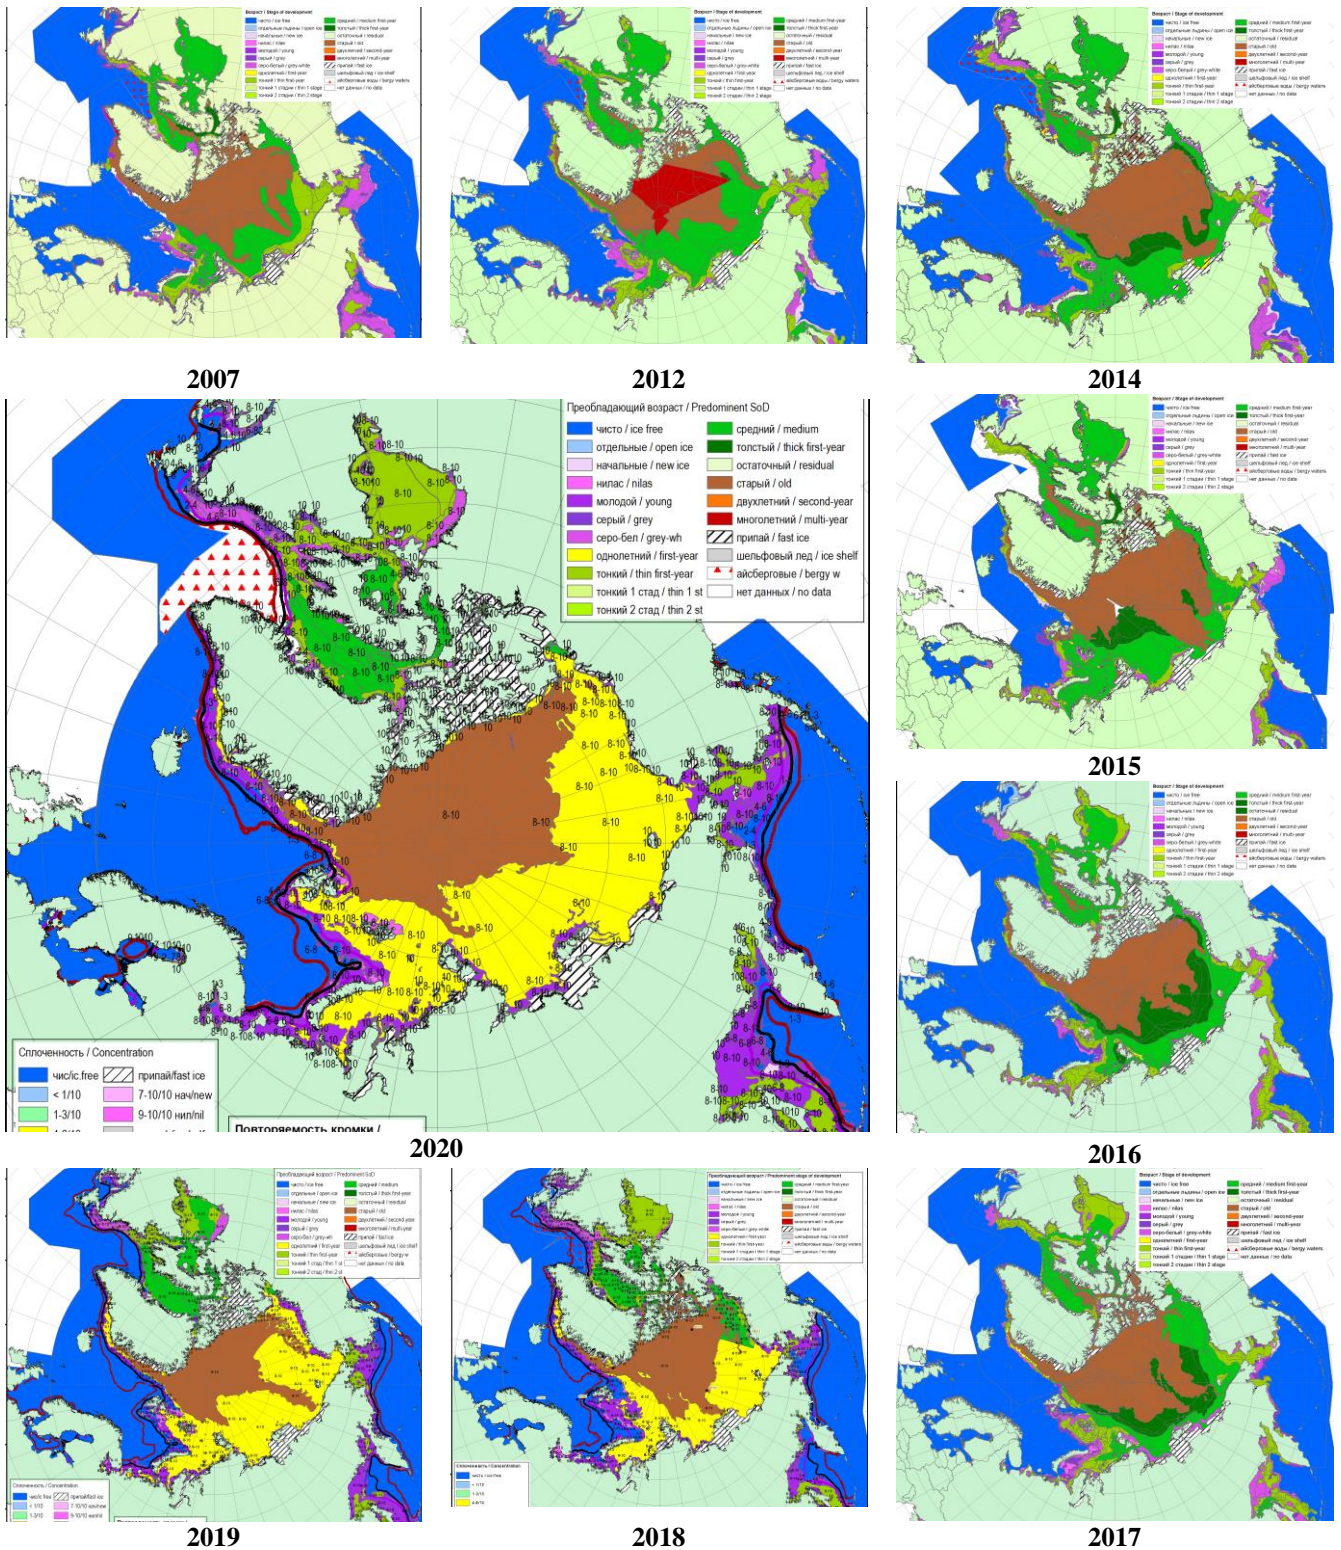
2007

2012

2014

Преобладающий возраст / Predominent SoD

| | |
|---|---|
| чисто / ice free | средний / medium |
| отдельные / open ice | толстый / thick first-year |
| начальные / new ice | остаточный / residual |
| нилас / nilas | старый / old |
| молодой / young | двухлетний / second-year |
| серый / grey | многолетний / multi-year |
| серо-бел / grey-wh | припай / fast ice |
| однолетний / first-year | шельфовый лед / ice shelf |
| тонкий / thin first-year | айсберговые / bergy w |
| тонкий 1 стад / thin 1 st | нет данных / no data |
| тонкий 2 стад / thin 2 st | |

Сплоченность / Concentration

| | |
|---|---|
| чис/ic.free | припай/fast ice |
| < 1/10 | 7-10/10 нач/new |
| 1-3/10 | 9-10/10 нил/nil |

Повторяемость кромки /

2020

2015

2016

2019

2018

2017